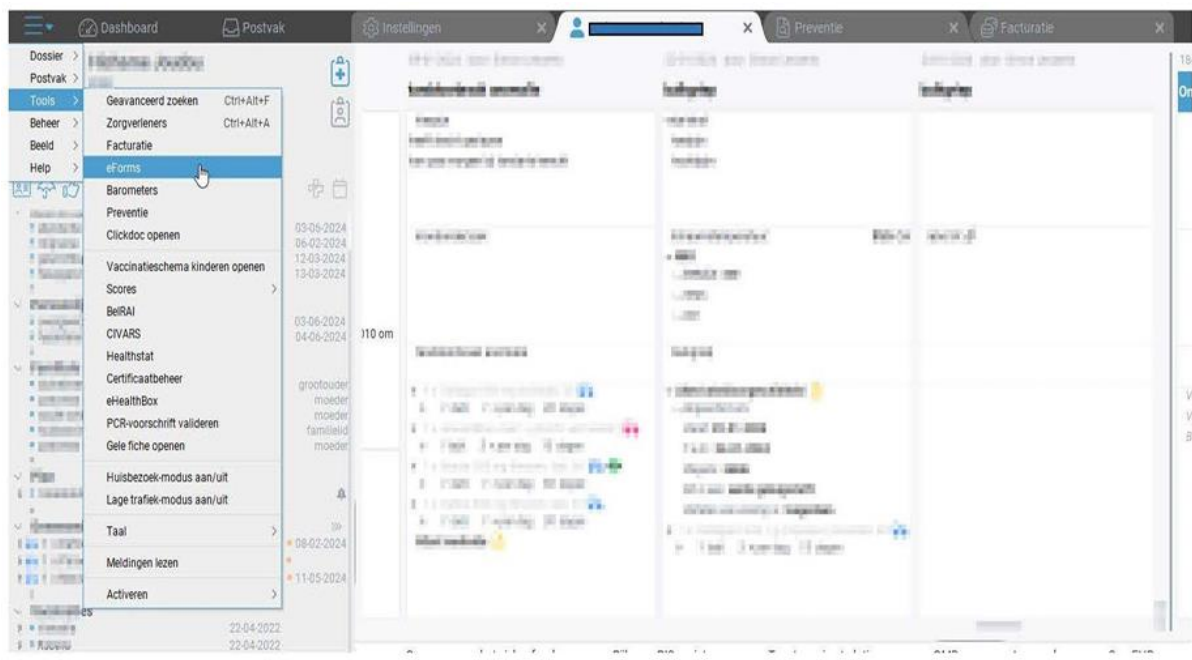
Dashboard
Postvak
Instellingen
Preventie
Facturatie

Dossier
Postvak
Tools
Beheer
Beeld
Help

Geavanceerd zoeken Ctrl+Alt+F
Zorgverleners Ctrl+Alt+A
Facturatie
eForms
Barometers
Preventie
Clickdoc openen
Vaccinatieschema kinderen openen
Scores
BelRAI
CIVARS
Healthstat
Certificaatbeheer
eHealthBox
PCR-voorschrift valideren
Gele fiche openen
Huisbezoek-modus aan/uit
Lage trafiek-modus aan/uit
Taal
Meldingen lezen
Activeren

03-06-2024
06-02-2024
12-03-2024
13-03-2024
03-06-2024
04-06-2024
grootouder
moeder
moeder
familielid
moeder
08-02-2024
11-05-2024
22-04-2022
22-04-2022

)10 om